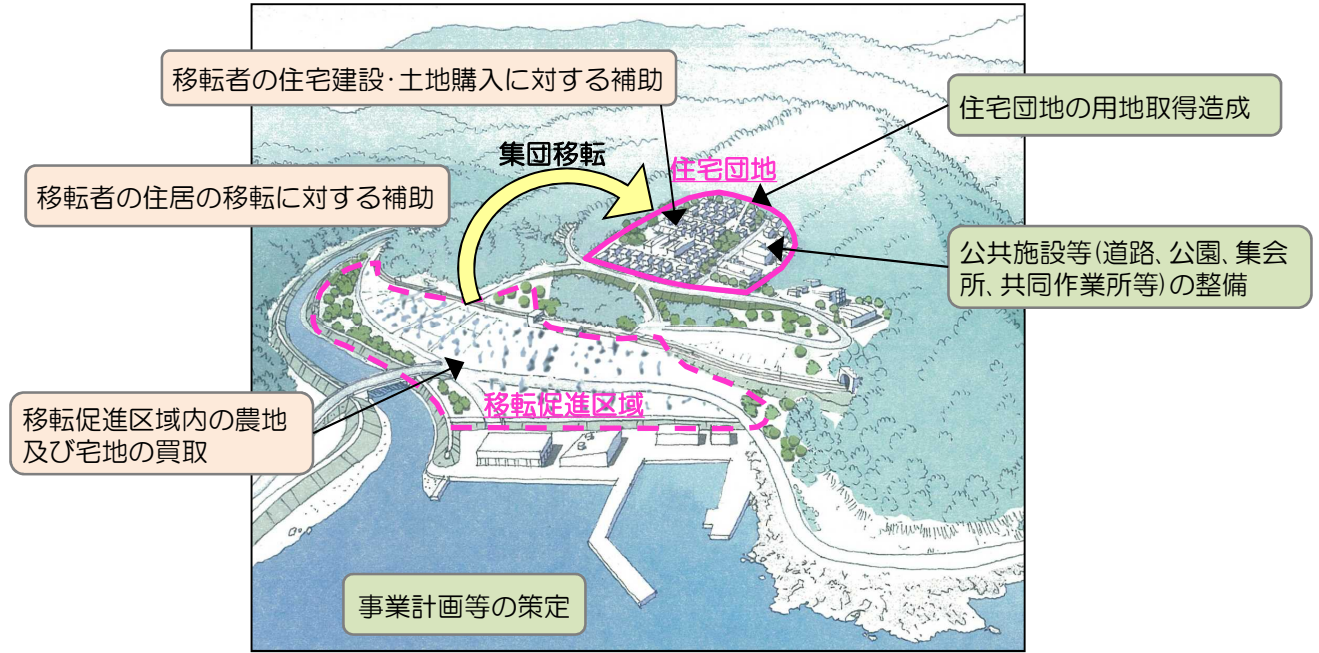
移転者の住宅建設·土地購入に対する補助

住宅団地の用地取得造成

集団移転

住宅団地

移転者の住居の移転に対する補助

公共施設等(道路、公園、集会所、共同作業所等)の整備

移転促進区域内の農地及び宅地の買取

移転促進区域

事業計画等の策定